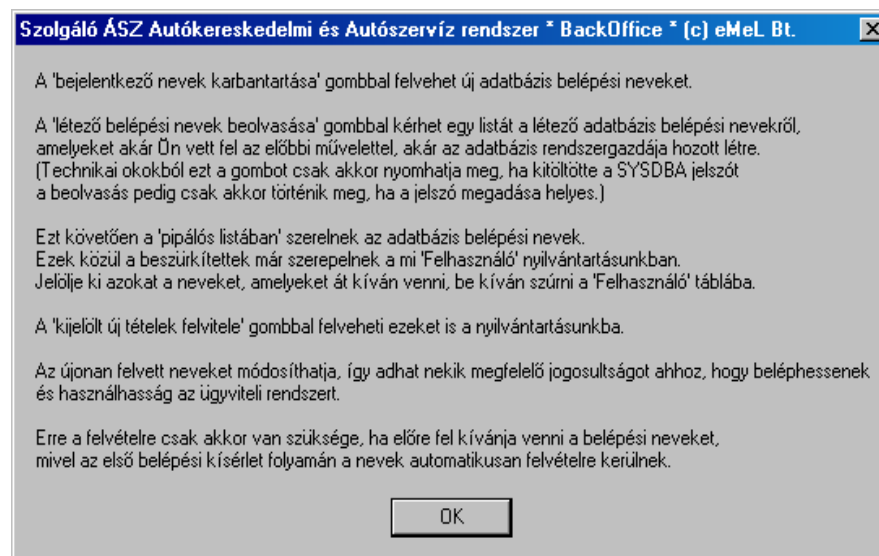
Szolgáló ÁSZ Autókereskedelmi és Autószervíz rendszer * BackOffice * (c) eMeL Bt.

X

A 'bejelentkező nevek karbantartása' gombbal felvehet új adatbázis belépési neveket.

A 'létező belépési nevek beolvasása' gombbal kérhet egy listát a létező adatbázis belépési nevekről, amelyeket akár Ön vett fel az előbbi művelettel, akár az adatbázis rendszergazdája hozott létre. (Technikai okokból ezt a gombot csak akkor nyomhatja meg, ha kitöltötte a SYSDBA jelszót a beolvasás pedig csak akkor történik meg, ha a jelszó megadása helyes.)

Ezt követően a 'pipálós listában' szerelnek az adatbázis belépési nevek. Ezek közül a beszürkítettek már szerepelnek a mi 'Felhasználó' nyilvántartásunkban. Jelölje ki azokat a neveket, amelyeket át kíván venni, be kíván szúrni a 'Felhasználó' táblába.

A 'kijelölt új tételek felvitele' gombbal felveheti ezeket is a nyilvántartásunkba.

Az újonan felvett neveket módosíthatja, így adhat nekik megfelelő jogosultságot ahhoz, hogy beléphessenek és használhasság az ügyviteli rendszert.

Erre a felvételre csak akkor van szüksége, ha előre fel kívánja venni a belépési neveket, mivel az első belépési kísérlet folyamán a nevek automatikusan felvételre kerülnek.

OK